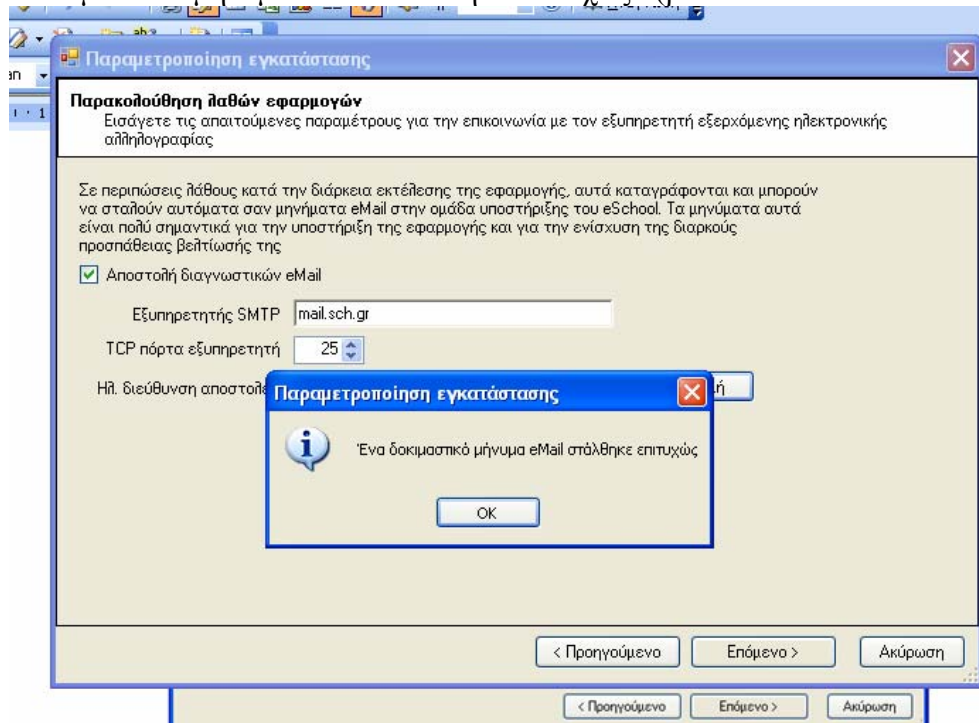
Παραμετροποίηση εγκατάστασης

Παρακολούθηση λαθών εφαρμογών
Εισάγετε τις απαιτούμενες παραμέτρους για την επικοινωνία με τον εξυπηρετητή εξερχόμενης ηλεκτρονικής αλληλογραφίας

Σε περιπτώσεις λάθους κατά την διάρκεια εκτέλεσης της εφαρμογής, αυτά καταγράφονται και μπορούν να σταλούν αυτόματα σαν μηνήματα eMail στην ομάδα υποστήριξης του eSchool. Τα μηνύματα αυτά είναι πολύ σημαντικά για την υποστήριξη της εφαρμογής και για την ενίσχυση της διαρκούς προσπάθειας βελτίωσής της

Αποστολή διαγνωστικών eMail

Εξυπηρετητής SMTP mail.sch.gr

TCP πόρτα εξυπηρετητή 25

Ηλ. διεύθυνση αποστολέ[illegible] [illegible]ή

Παραμετροποίηση εγκατάστασης

Ένα δοκιμαστικό μήνυμα eMail στάλθηκε επιτυχώς

OK

< Προηγούμενο Επόμενο > Ακύρωση

< Προηγούμενο Επόμενο > Ακύρωση